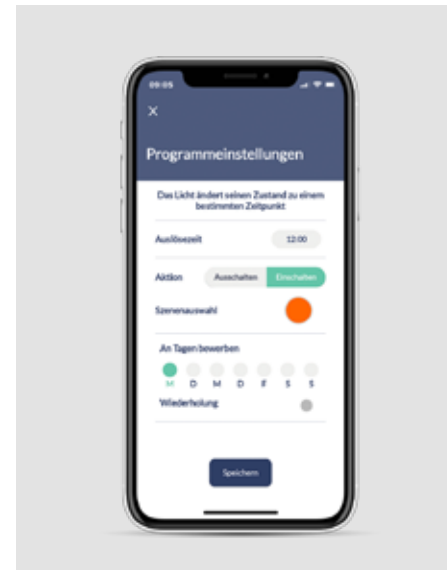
09:05

X

Programmeinstellungen

Das Licht ändert seinen Zustand zu einem bestimmten Zeitpunkt

Auslösezeit 12:00

Aktion Ausschalten Einschalten

Szenenauswahl

An Tagen bewerben

M D M D F S S

Wiederholung

Speichern